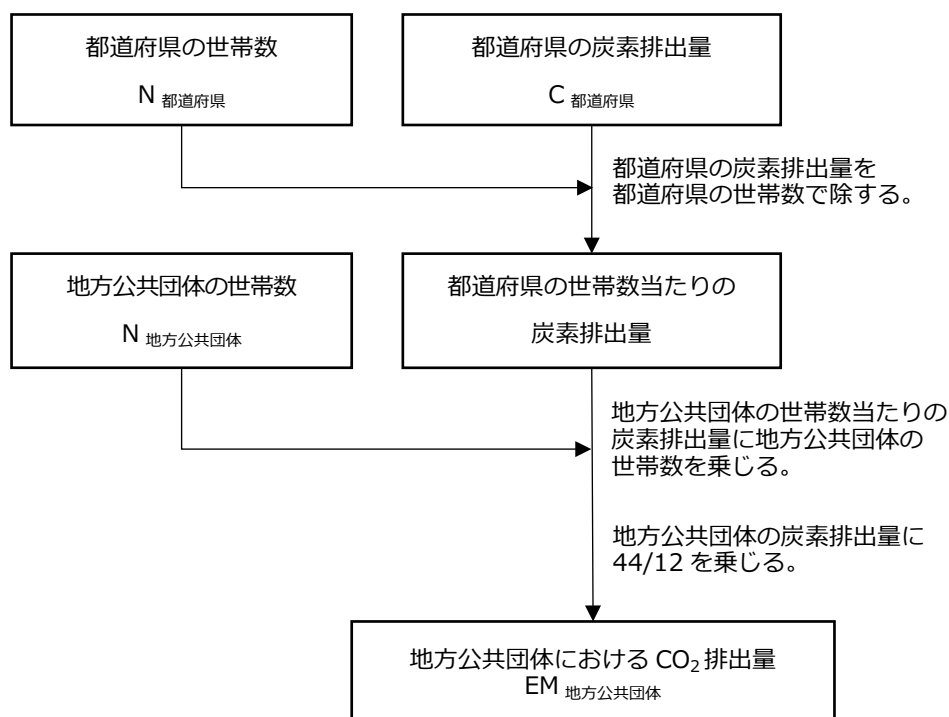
都道府県の世帯数

$N_{都道府県}$

都道府県の炭素排出量

$C_{都道府県}$

都道府県の炭素排出量を都道府県の世帯数で除する。

地方公共団体の世帯数

$N_{地方公共団体}$

都道府県の世帯数当たりの

炭素排出量

地方公共団体の世帯数当たりの炭素排出量に地方公共団体の世帯数を乗じる。

地方公共団体の炭素排出量に44/12 を乗じる。

地方公共団体における $CO_2$ 排出量
$EM_{地方公共団体}$